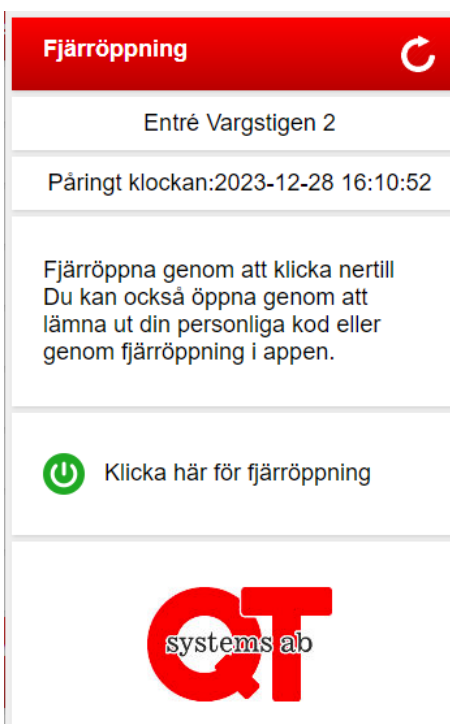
Fjärröppning

Entré Vargstigen 2

Påringt klockan:2023-12-28 16:10:52

Fjärröppna genom att klicka nertill
Du kan också öppna genom att lämna ut din personliga kod eller genom fjärröppning i appen.

Klicka här för fjärröppning

QT
systems ab